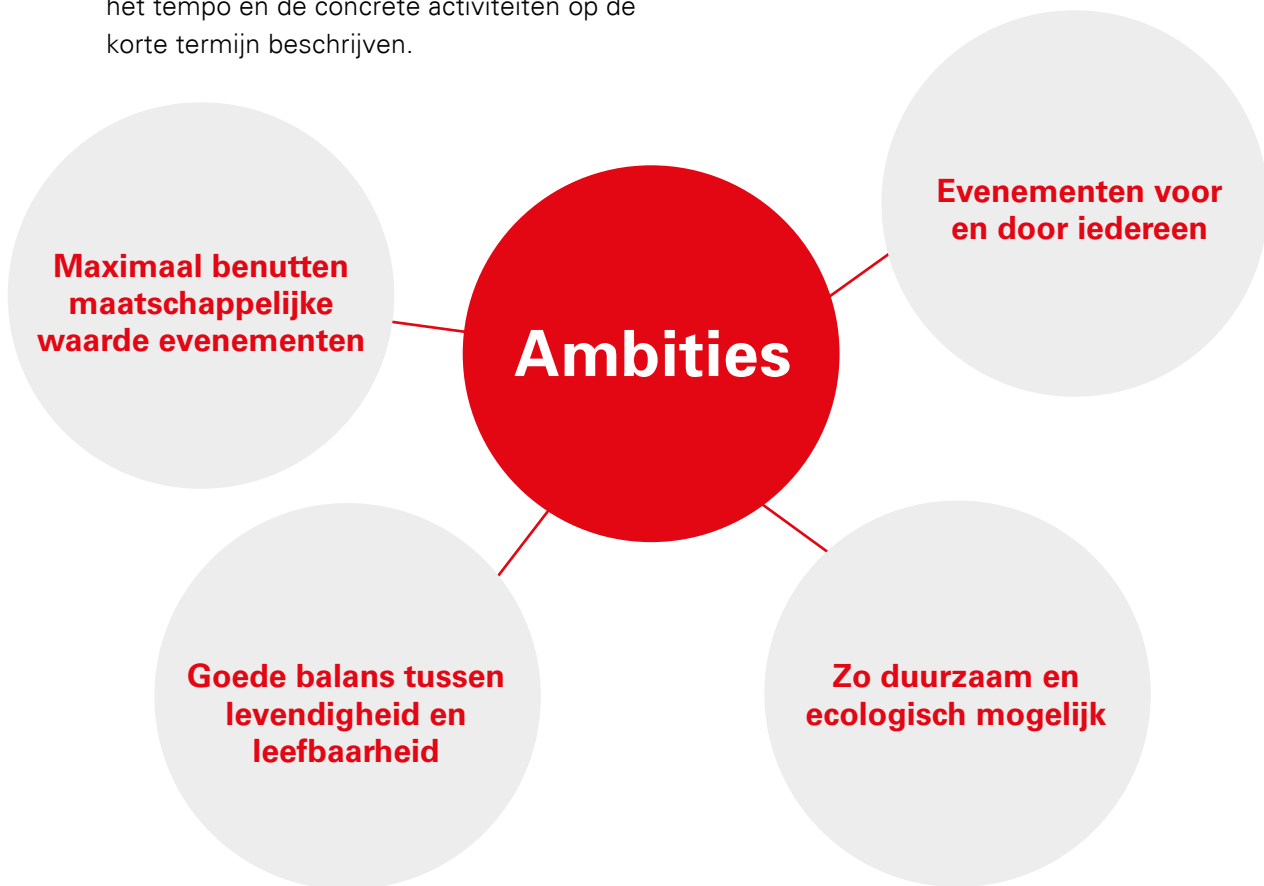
het tempo en de concrete activiteiten op de korte termijn beschrijven.

Ambities

Maximaal benutten maatschappelijke waarde evenementen

Evenementen voor en door iedereen

Goede balans tussen levendigheid en leefbaarheid

Zo duurzaam en ecologisch mogelijk